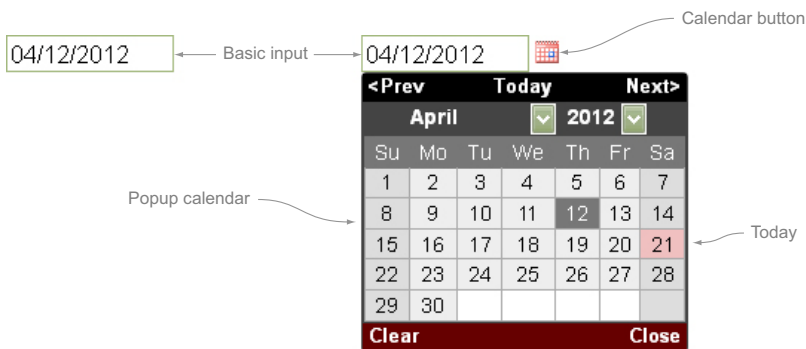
04/12/2012 Basic input 04/12/2012 Calendar button

<Prev Today Next>

April 2012

| Su | Mo | Tu | We | Th | Fr | Sa |
|---|---|---|---|---|---|---|
| 1 | 2 | 3 | 4 | 5 | 6 | 7 |
| 8 | 9 | 10 | 11 | 12 | 13 | 14 |
| 15 | 16 | 17 | 18 | 19 | 20 | 21 |
| 22 | 23 | 24 | 25 | 26 | 27 | 28 |
| 29 | 30 | | | | | |

Clear Close

Popup calendar

Today